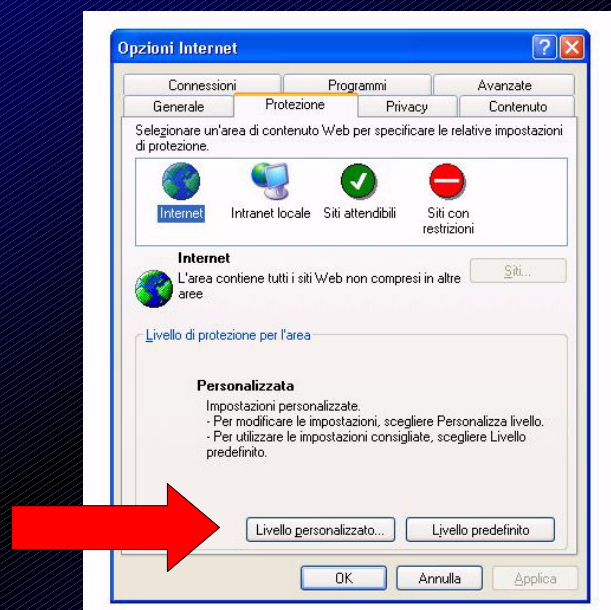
Opzioni Internet

Connessioni
Programmi
Avanzate
Generale
Protezione
Privacy
Contenuto

Selezionare un'area di contenuto Web per specificare le relative impostazioni di protezione.

Internet
Intranet locale
Siti attendibili
Siti con restrizioni

Internet
L'area contiene tutti i siti Web non compresi in altre aree

Siti...

Livello di protezione per l'area

Personalizzata
Impostazioni personalizzate.
- Per modificare le impostazioni, scegliere Personalizza livello.
- Per utilizzare le impostazioni consigliate, scegliere Livello predefinito.

Livello personalizzato...
Livello predefinito

OK
Annulla
Applica